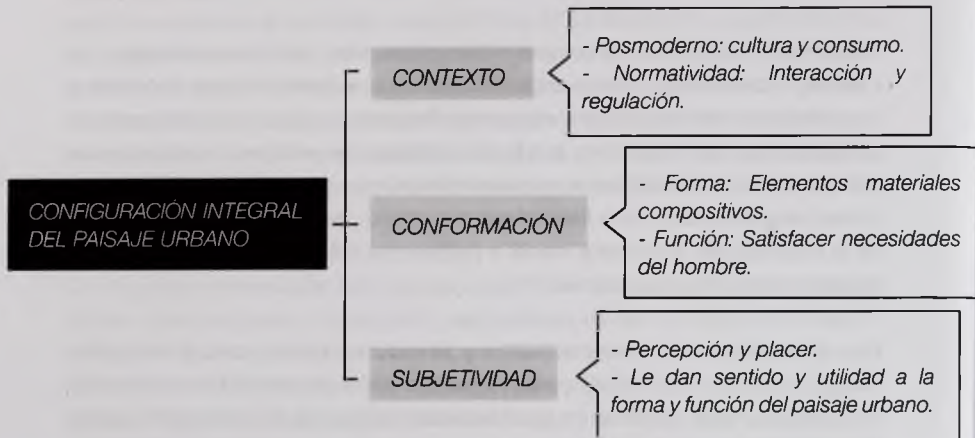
CONFIGURACIÓN INTEGRAL DEL PAISAJE URBANO

CONTEXTO

- Posmoderno: cultura y consumo.
- Normatividad: Interacción y regulación.

CONFORMACIÓN

- Forma: Elementos materiales compositivos.
- Función: Satisfacer necesidades del hombre.

SUBJETIVIDAD

- Percepción y placer.
- Le dan sentido y utilidad a la forma y función del paisaje urbano.